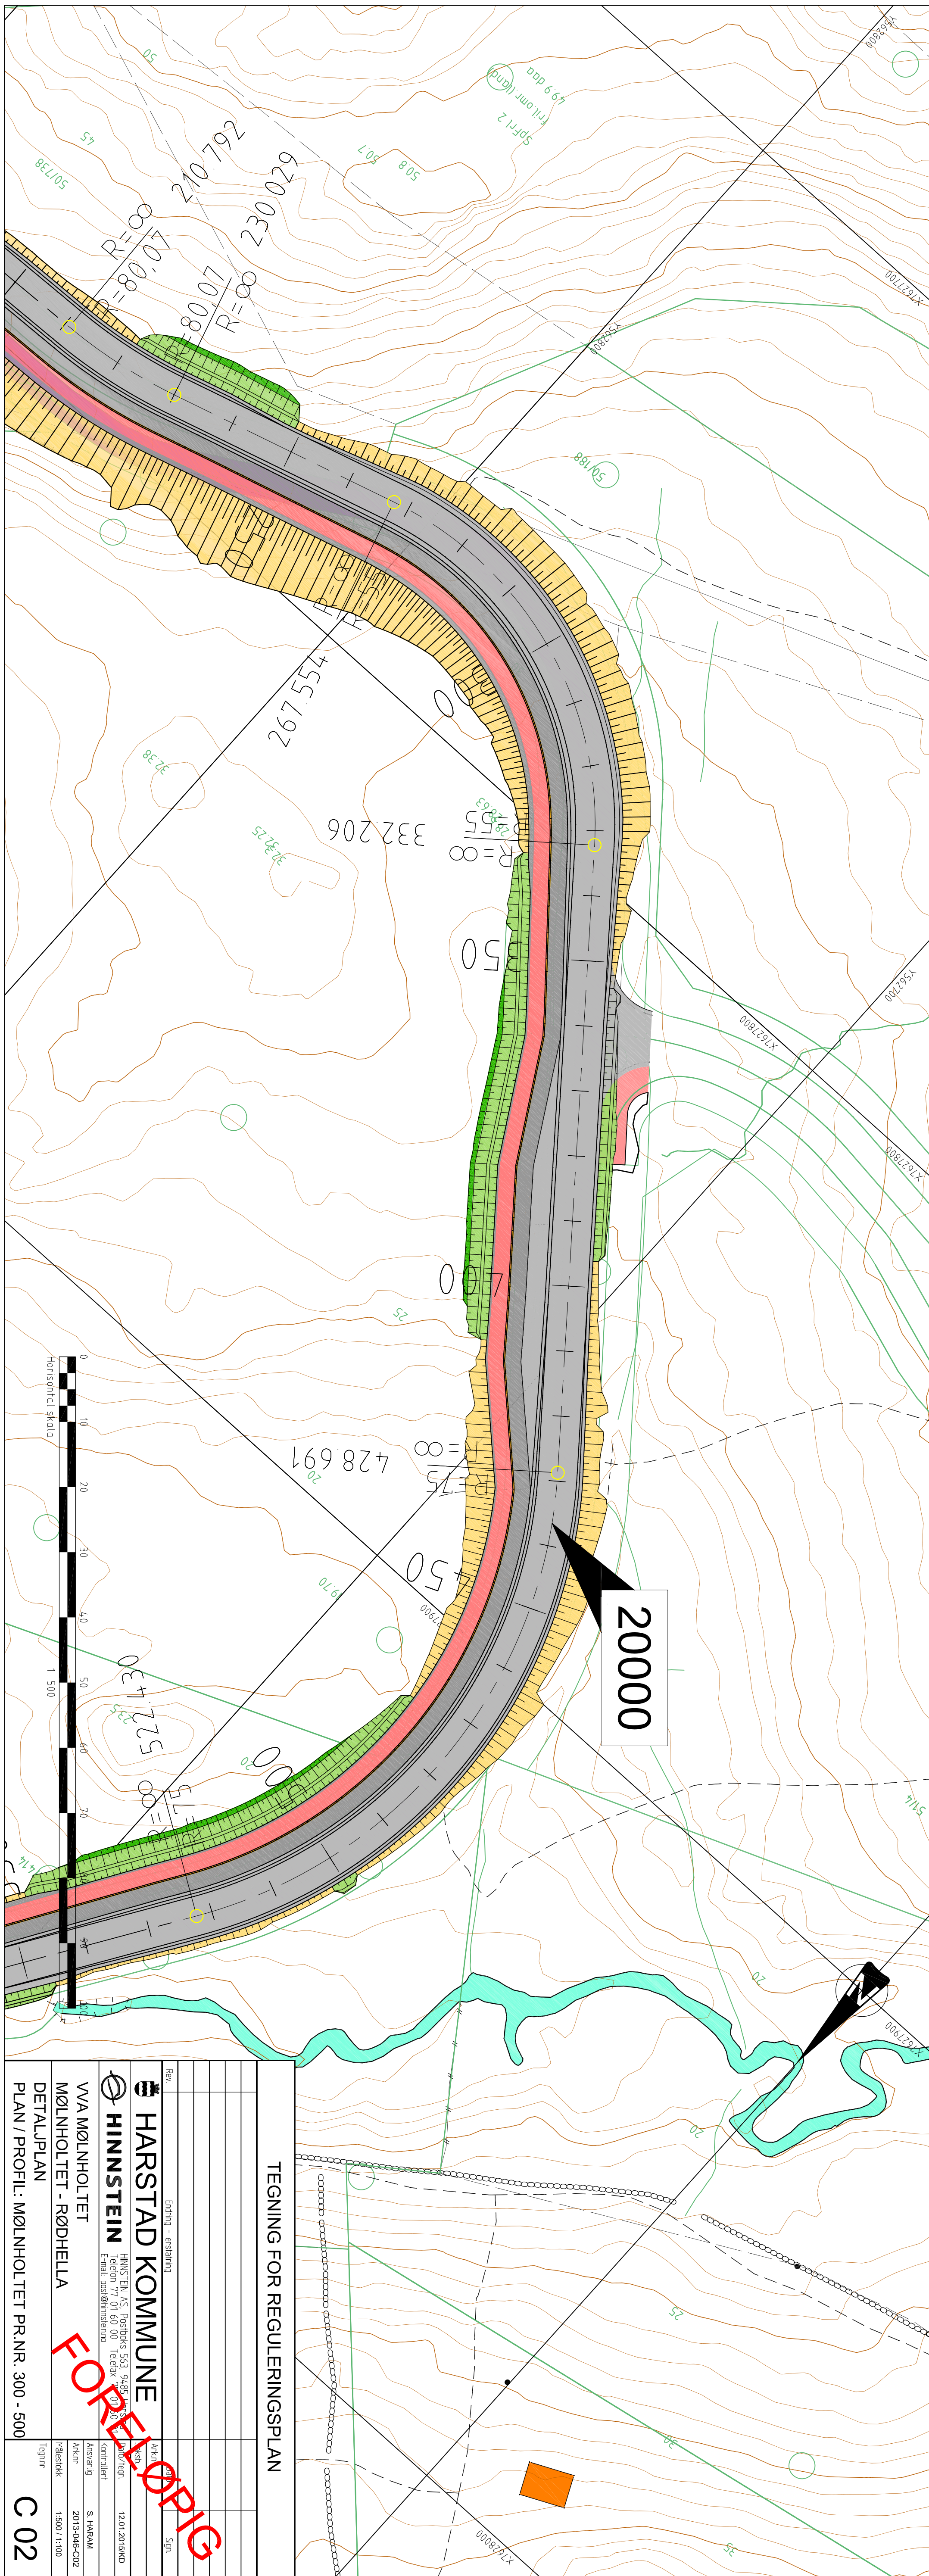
TEGNING FOR REGULERINGSPLAN

HARSTAD KOMMUNE

HINNSTEIN
HINNSTEIN AS, Postboks 563, 9485 Harstad
Telefon: 77 01 60 00 Telefax: 77 01 60 01
E-mail: post@hinnstein.no

VVA MØLNHOLTET
MØLNHOLTET - RØDHELLA
DETALJPLAN
PLAN / PROFIL: MØLNHOLTET PR.NR. 300 - 500

FORELØPIG

Rev. | Endring - erstatning | Ansk. | Sign.
Dato | 12.01.2015 SKD
Konstr./tegn.
Kontrollert
Ansvarlig | S. HARAM
Ark.nr. | 2013-046-C02
Målestokk | 1:500 / 1:100
Tegn.nr. | C 02

Horisontal skala
0 10 20 30 40 50 60 70 80 90 100
1:500

20000

210.792
230.029
R=∞
=80.07
80.07
R=∞
267.554
332.206
R=8
428.691
R=8
523.434
350
400
450
500
250
300

50/138
50/188
Sprl 2
Fril omr (lend)
49.9 daa
50.7
50.8
32.38
32/325
X7627700
X7627800
X7627900
X7628000
Y562800
Y562700
20
25
30
50
45
5/14